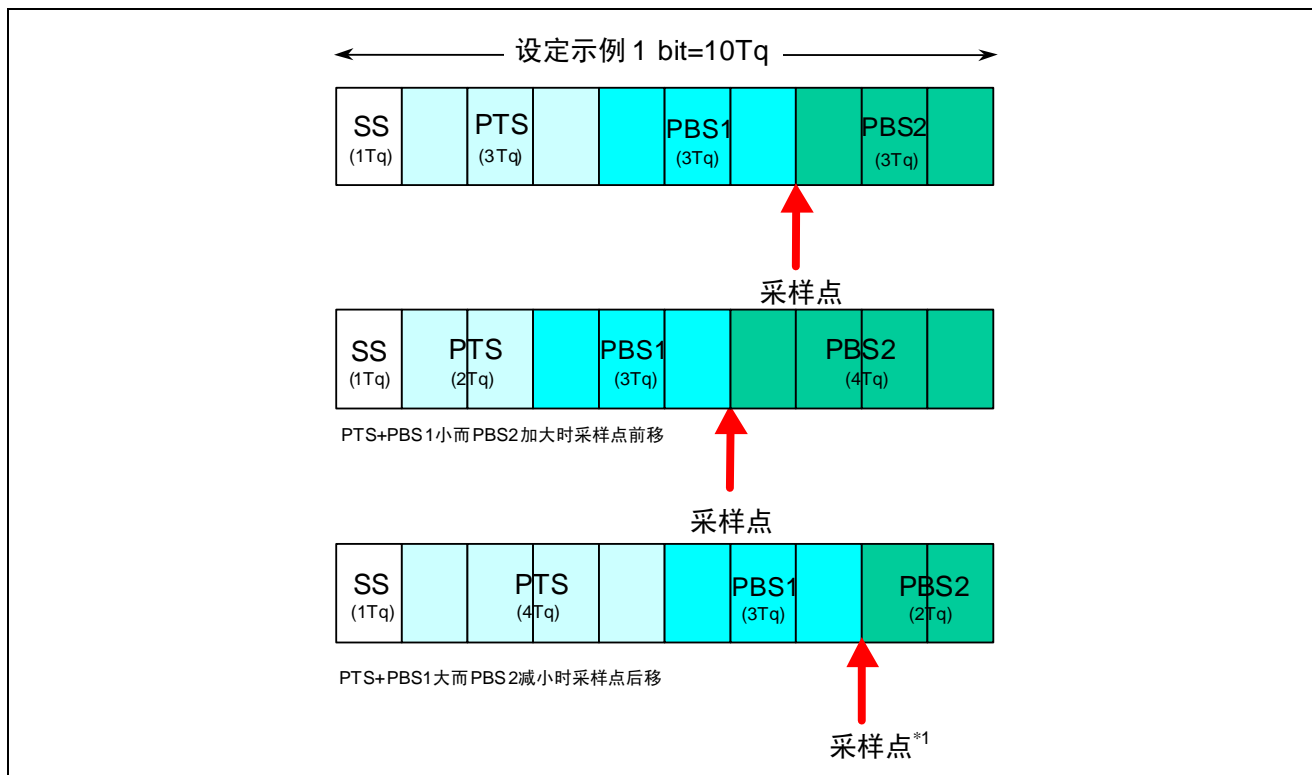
设定示例 1 bit=10Tq

SS (1Tq)
PTS (3Tq)
PBS1 (3Tq)
PBS2 (3Tq)

采样点

SS (1Tq)
PTS (2Tq)
PBS1 (3Tq)
PBS2 (4Tq)

PTS+PBS1小而PBS2加大时采样点前移

采样点

SS (1Tq)
PTS (4Tq)
PBS1 (3Tq)
PBS2 (2Tq)

PTS+PBS1大而PBS2减小时采样点后移

采样点$^{*1}$